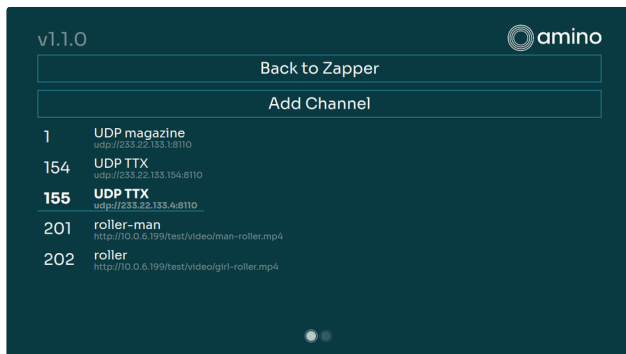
v1.1.0

amino

Back to Zapper

Add Channel

1 UDP magazine
udp://233.22.133.1:8110

154 UDP TTX
udp://233.22.133.154:8110

155 UDP TTX
udp://233.22.133.4:8110

201 roller-man
http://10.0.6.199/test/video/man-roller.mp4

202 roller
http://10.0.6.199/test/video/girl-roller.mp4